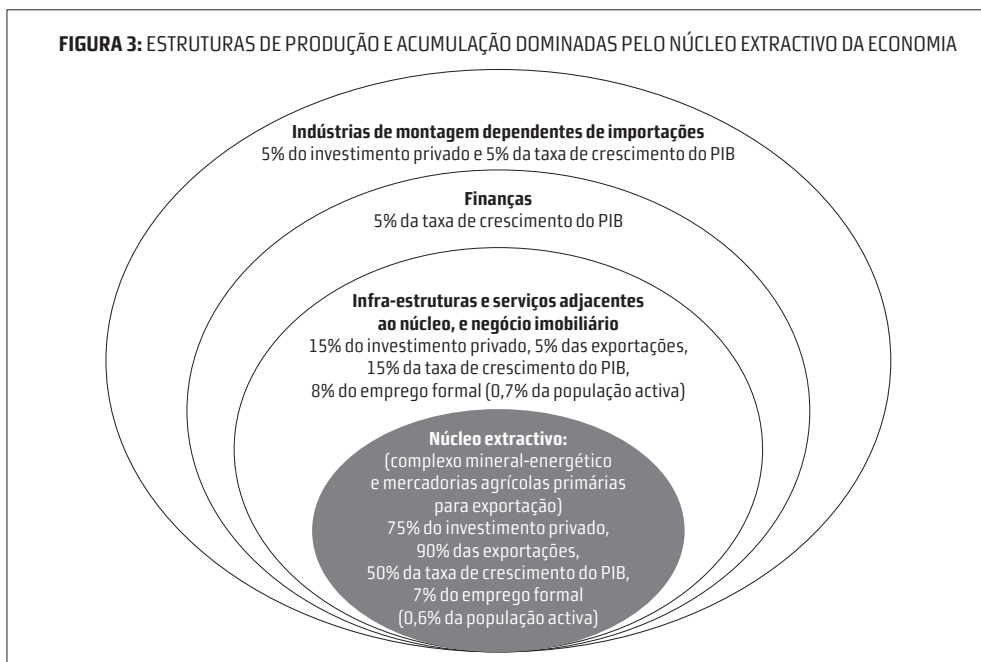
**FIGURA 3:** ESTRUTURAS DE PRODUÇÃO E ACUMULAÇÃO DOMINADAS PELO NÚCLEO EXTRACTIVO DA ECONOMIA

**Indústrias de montagem dependentes de importações**
5% do investimento privado e 5% da taxa de crescimento do PIB

**Finanças**
5% da taxa de crescimento do PIB

**Infra-estruturas e serviços adjacentes ao núcleo, e negócio imobiliário**
15% do investimento privado, 5% das exportações, 15% da taxa de crescimento do PIB, 8% do emprego formal (0,7% da população activa)

**Núcleo extractivo:**
(complexo mineral-energético e mercadorias agrícolas primárias para exportação)
75% do investimento privado, 90% das exportações, 50% da taxa de crescimento do PIB, 7% do emprego formal (0,6% da população activa)